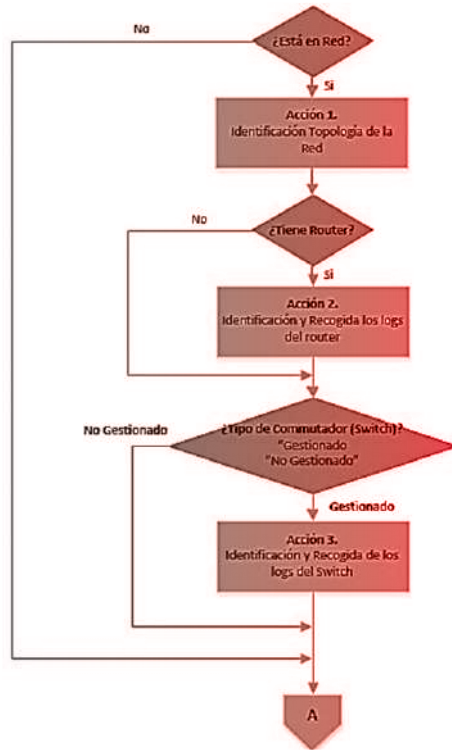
No

¿Está en Red?

Si

Acción 1.
Identificación Topología de la Red

No

¿Tiene Router?

Si

Acción 2.
Identificación y Recogida los logs del router

No Gestionado

¿Tipo de Commutador (Switch)?
"Gestionado
"No Gestionado"

Gestionado

Acción 3.
Identificación y Recogida de los logs del Switch

A